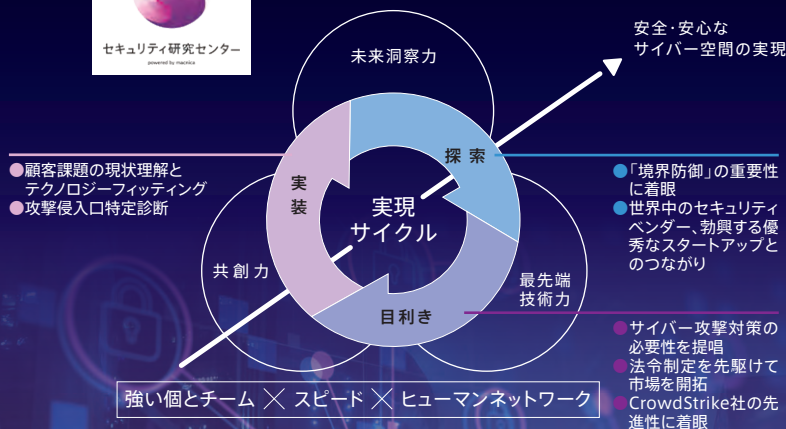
セキュリティ研究センター
powered by macnica

安全･安心な
サイバー空間の実現

未来洞察力

探索

実装

実現
サイクル

共創力

最先端
技術力

目利き

●顧客課題の現状理解と
テクノロジーフィッティング
●攻撃侵入口特定診断

●「境界防御」の重要性
に着眼
●世界中のセキュリティ
ベンダー、勃興する優
秀なスタートアップと
のつながり

●サイバー攻撃対策の
必要性を提唱
●法令制定を先駆けて
市場を開拓
●CrowdStrike社の先
進性に着眼

強い個とチーム ╳ スピード ╳ ヒューマンネットワーク